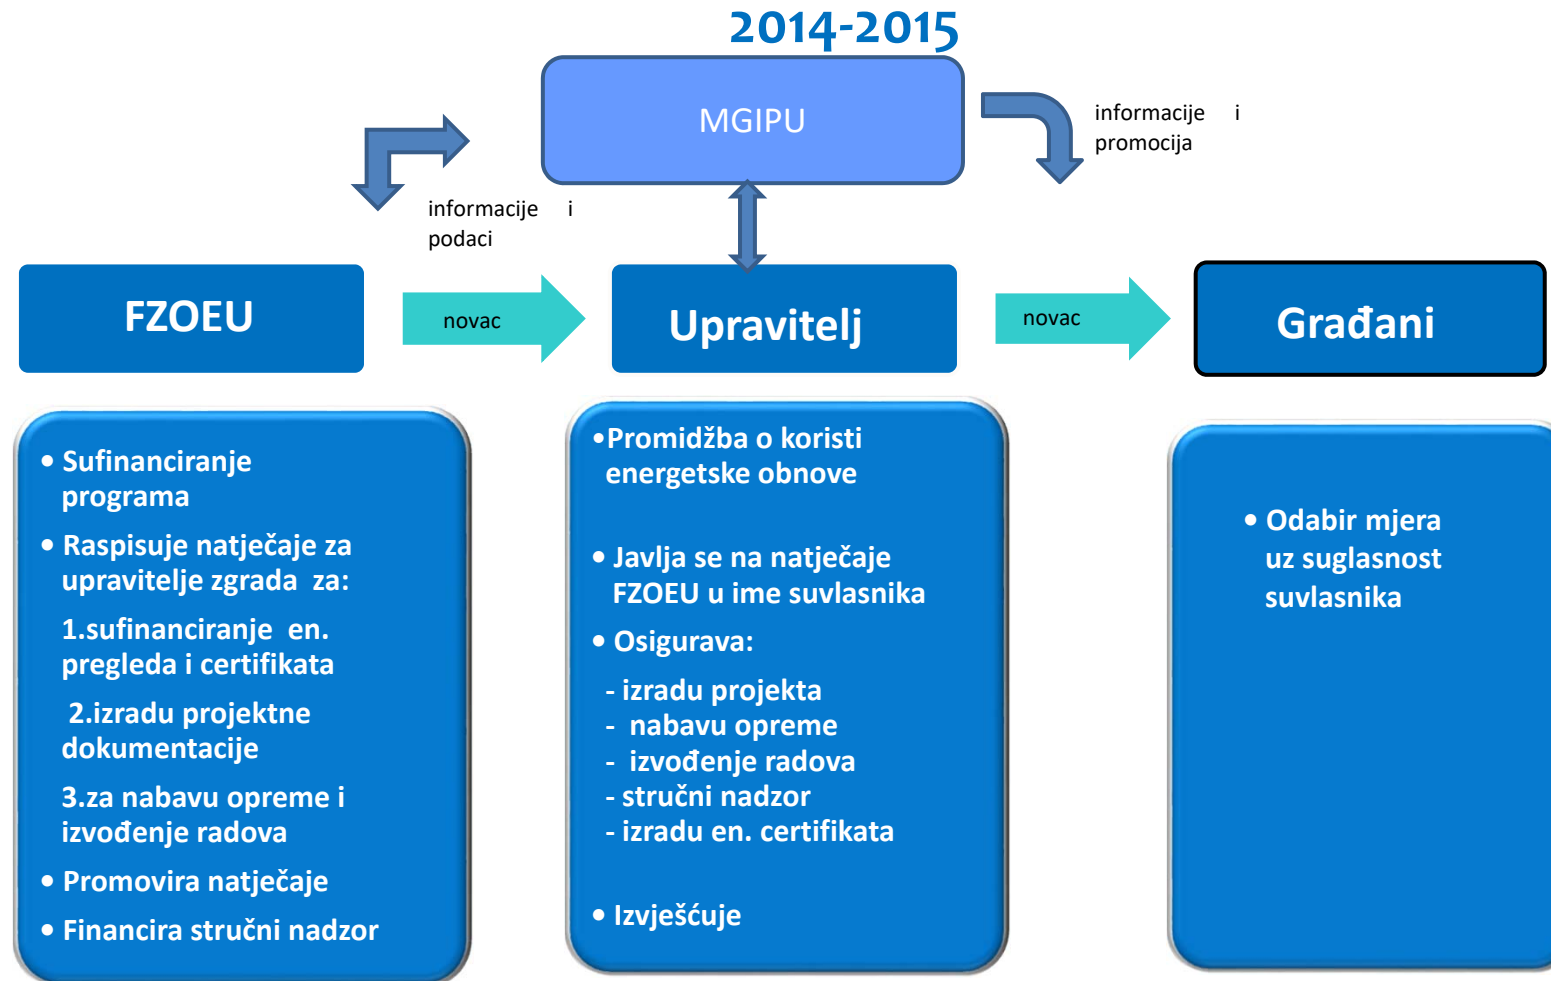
2014-2015

MGIPU

informacije i promocija

informacije i podaci

FZOEU

novac

Upravitelj

novac

Građani

- Sufinanciranje programa
- Raspisuje natječaje za upravitelje zgrada za:

1.sufinanciranje en. pregleda i certifikata

2.izradu projektne dokumentacije

3.za nabavu opreme i izvođenje radova

- Promovira natječaje
- Financira stručni nadzor

•Promidžba o koristi energetske obnove

- Javlja se na natječaje FZOEU u ime suvlasnika
- Osigurava:

- izradu projekta
- nabavu opreme
- izvođenje radova
- stručni nadzor
- izradu en. certifikata

- Izvješćuje

- Odabir mjera uz suglasnost suvlasnika